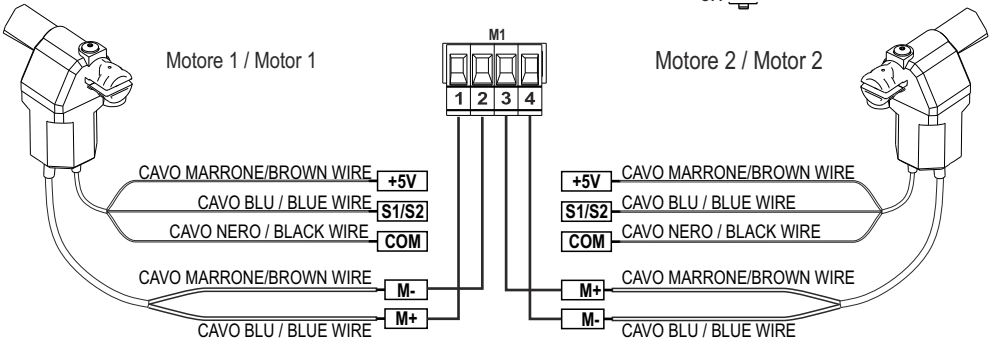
Motore 1 / Motor 1

M1

1 2 3 4

Motore 2 / Motor 2

CAVO MARRONE/BROWN WIRE +5V
CAVO BLU / BLUE WIRE S1/S2
CAVO NERO / BLACK WIRE COM

CAVO MARRONE/BROWN WIRE M-
CAVO BLU / BLUE WIRE M+

+5V CAVO MARRONE/BROWN WIRE
S1/S2 CAVO BLU / BLUE WIRE
COM CAVO NERO / BLACK WIRE

M+ CAVO MARRONE/BROWN WIRE
M- CAVO BLU / BLUE WIRE